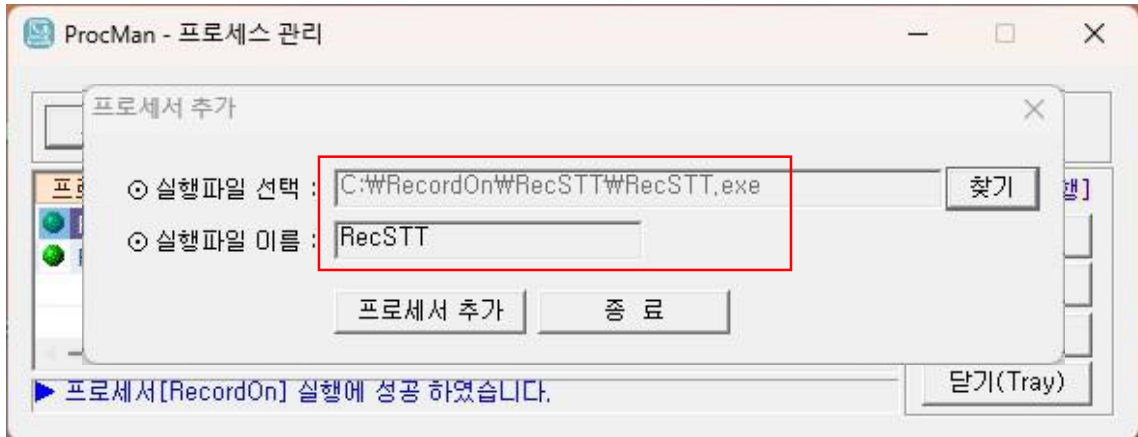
ProcMan - 프로세스 관리

프로세서 추가

⊙ 실행파일 선택 : C:₩RecordOn₩RecSTT₩RecSTT.exe 찾기

⊙ 실행파일 이름 : RecSTT

프로세서 추가 종 료

행]

닫기(Tray)

▶ 프로세서[RecordOn] 실행에 성공 하였습니다.